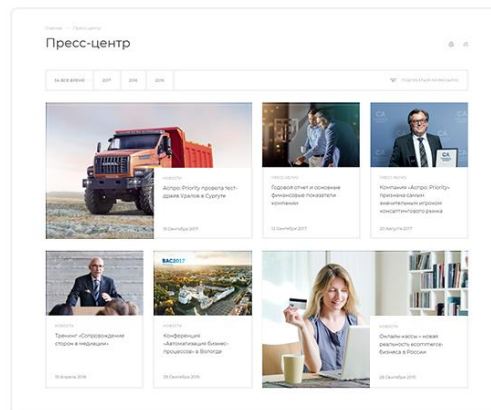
Главная → Пресс-центр

Пресс-центр

За всё время 2017 2016 2015

Подписаться на новости

Новости
Аспро: Priority провела тест-драйв Уралов в Сургуте
15 Сентября 2017

Пресс-релиз
Годовой отчет и основные финансовые показатели компании
22 Сентября 2017

Пресс-релиз
Компания «Аспро: Priority» признана самым влиятельным игроком консалтингового рынка
20 Августа 2017

Новости
Тренинг «Сопровождение сторон в медиации»
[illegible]

ВАС2017
Новости
Конференция «Автоматизация бизнес-процессов» в Вологде
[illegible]

Новости
Онлайн-кассы – новая реальность розничного бизнеса в России
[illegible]